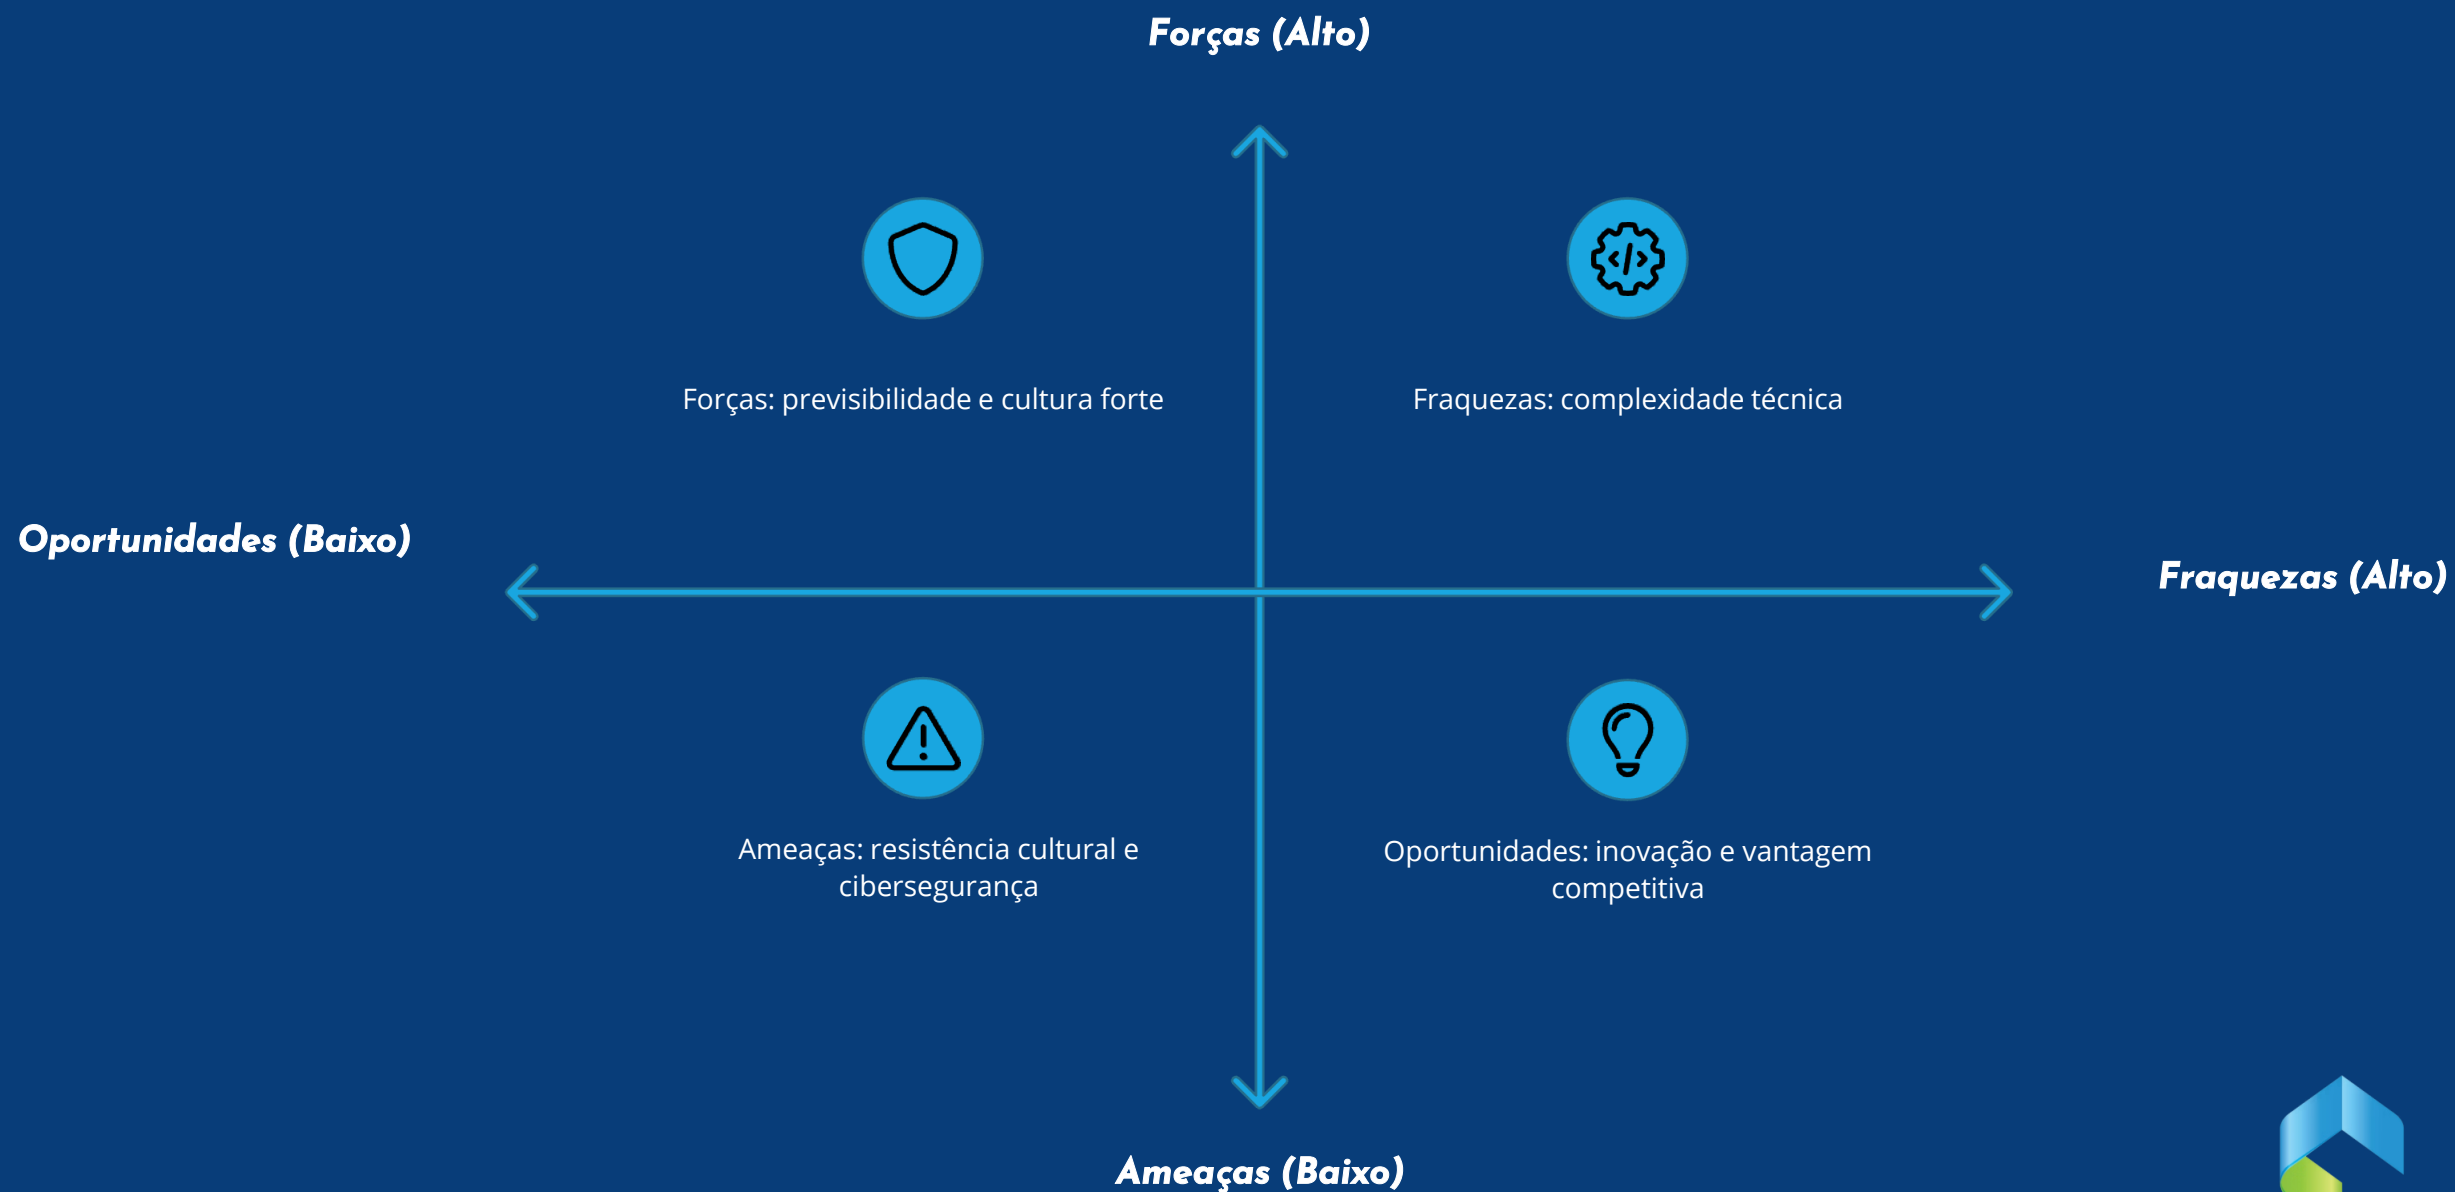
Forças (Alto)

Forças: previsibilidade e cultura forte

Fraquezas: complexidade técnica

Oportunidades (Baixo)

Fraquezas (Alto)

Ameaças: resistência cultural e cibersegurança

Oportunidades: inovação e vantagem competitiva

Ameaças (Baixo)